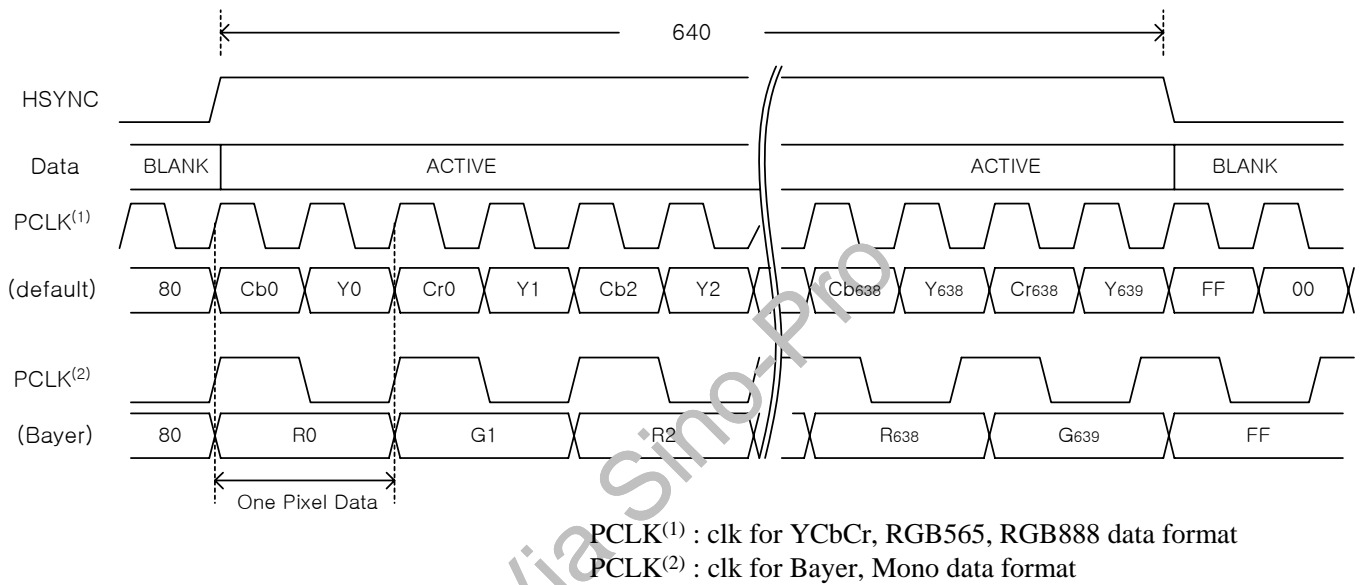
640

HSYNC

Data BLANK ACTIVE ACTIVE BLANK

PCLK$^{(1)}$

(default) 80 Cb0 Y0 Cr0 Y1 Cb2 Y2 Cb638 Y638 Cr638 Y639 FF 00

PCLK$^{(2)}$

(Bayer) 80 R0 G1 R2 R638 G639 FF

One Pixel Data

PCLK$^{(1)}$ : clk for YCbCr, RGB565, RGB888 data format
PCLK$^{(2)}$ : clk for Bayer, Mono data format

Via Sino-Pro